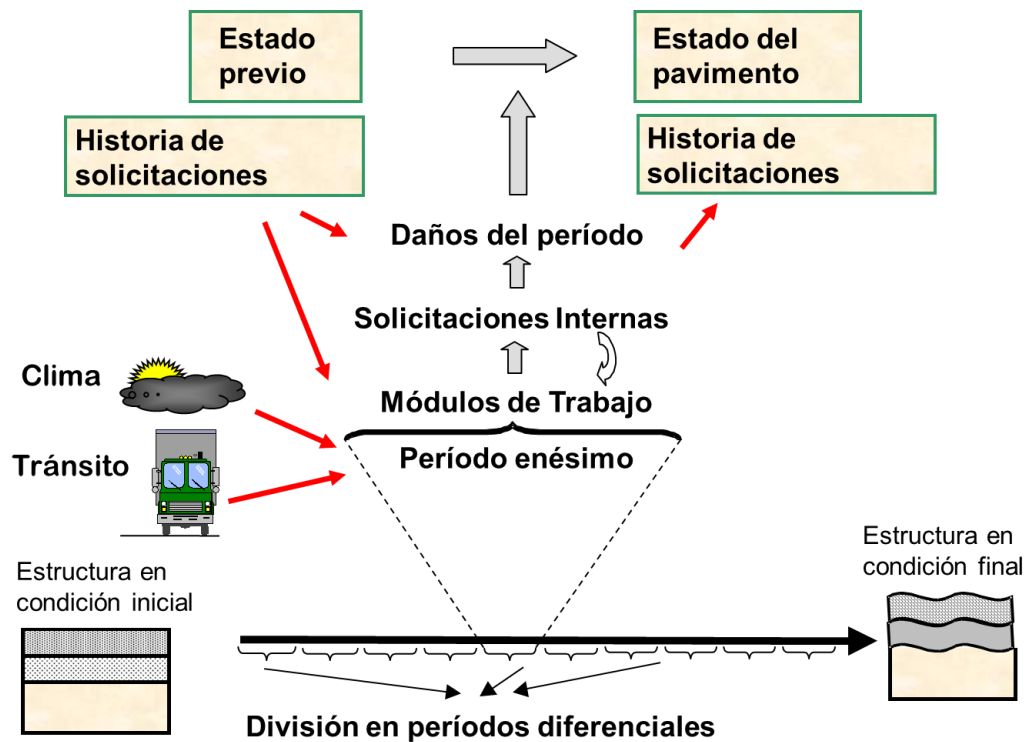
Estado previo

Estado del pavimento

Historia de solicitaciones

Historia de solicitaciones

Daños del período

Solicitaciones Internas

Clima

Módulos de Trabajo

Tránsito

Período enésimo

Estructura en condición inicial

Estructura en condición final

División en períodos diferenciales